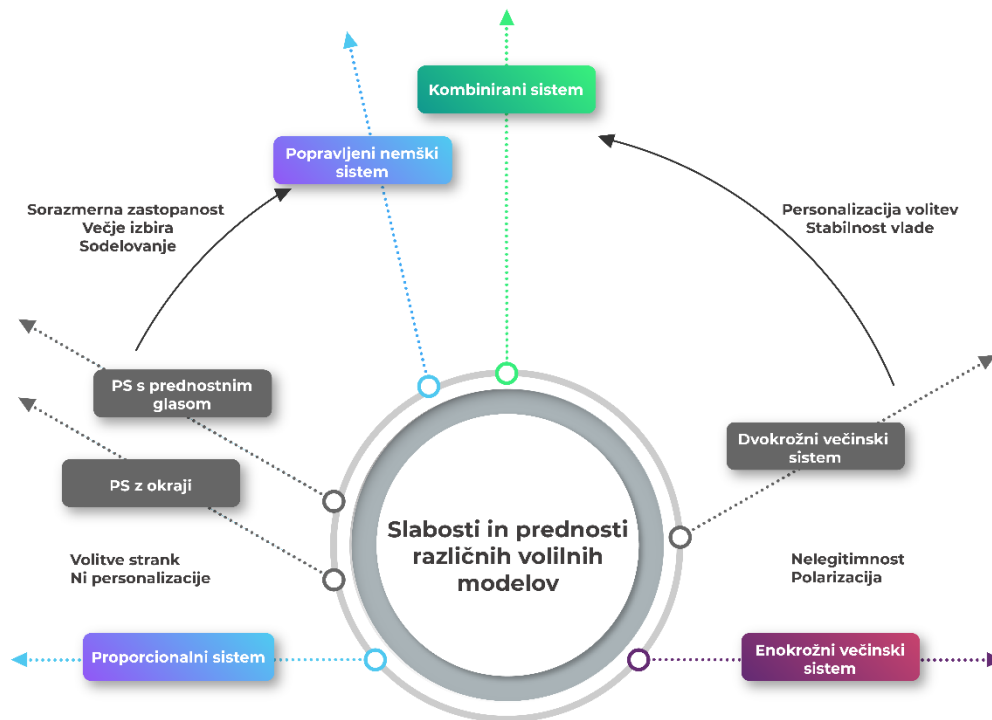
Kombinirani sistem

Popravljeni nemški sistem

Sorazmerna zastopanost
Večje izbira
Sodelovanje

Personalizacija volitev
Stabilnost vlade

PS s prednostnim glasom

PS z okraji

Dvokrožni večinski sistem

Slabosti in prednosti različnih volilnih modelov

Volitve strank
Ni personalizacije

Nelegitimnost
Polarizacija

Proporcionalni sistem

Enokrožni večinski sistem